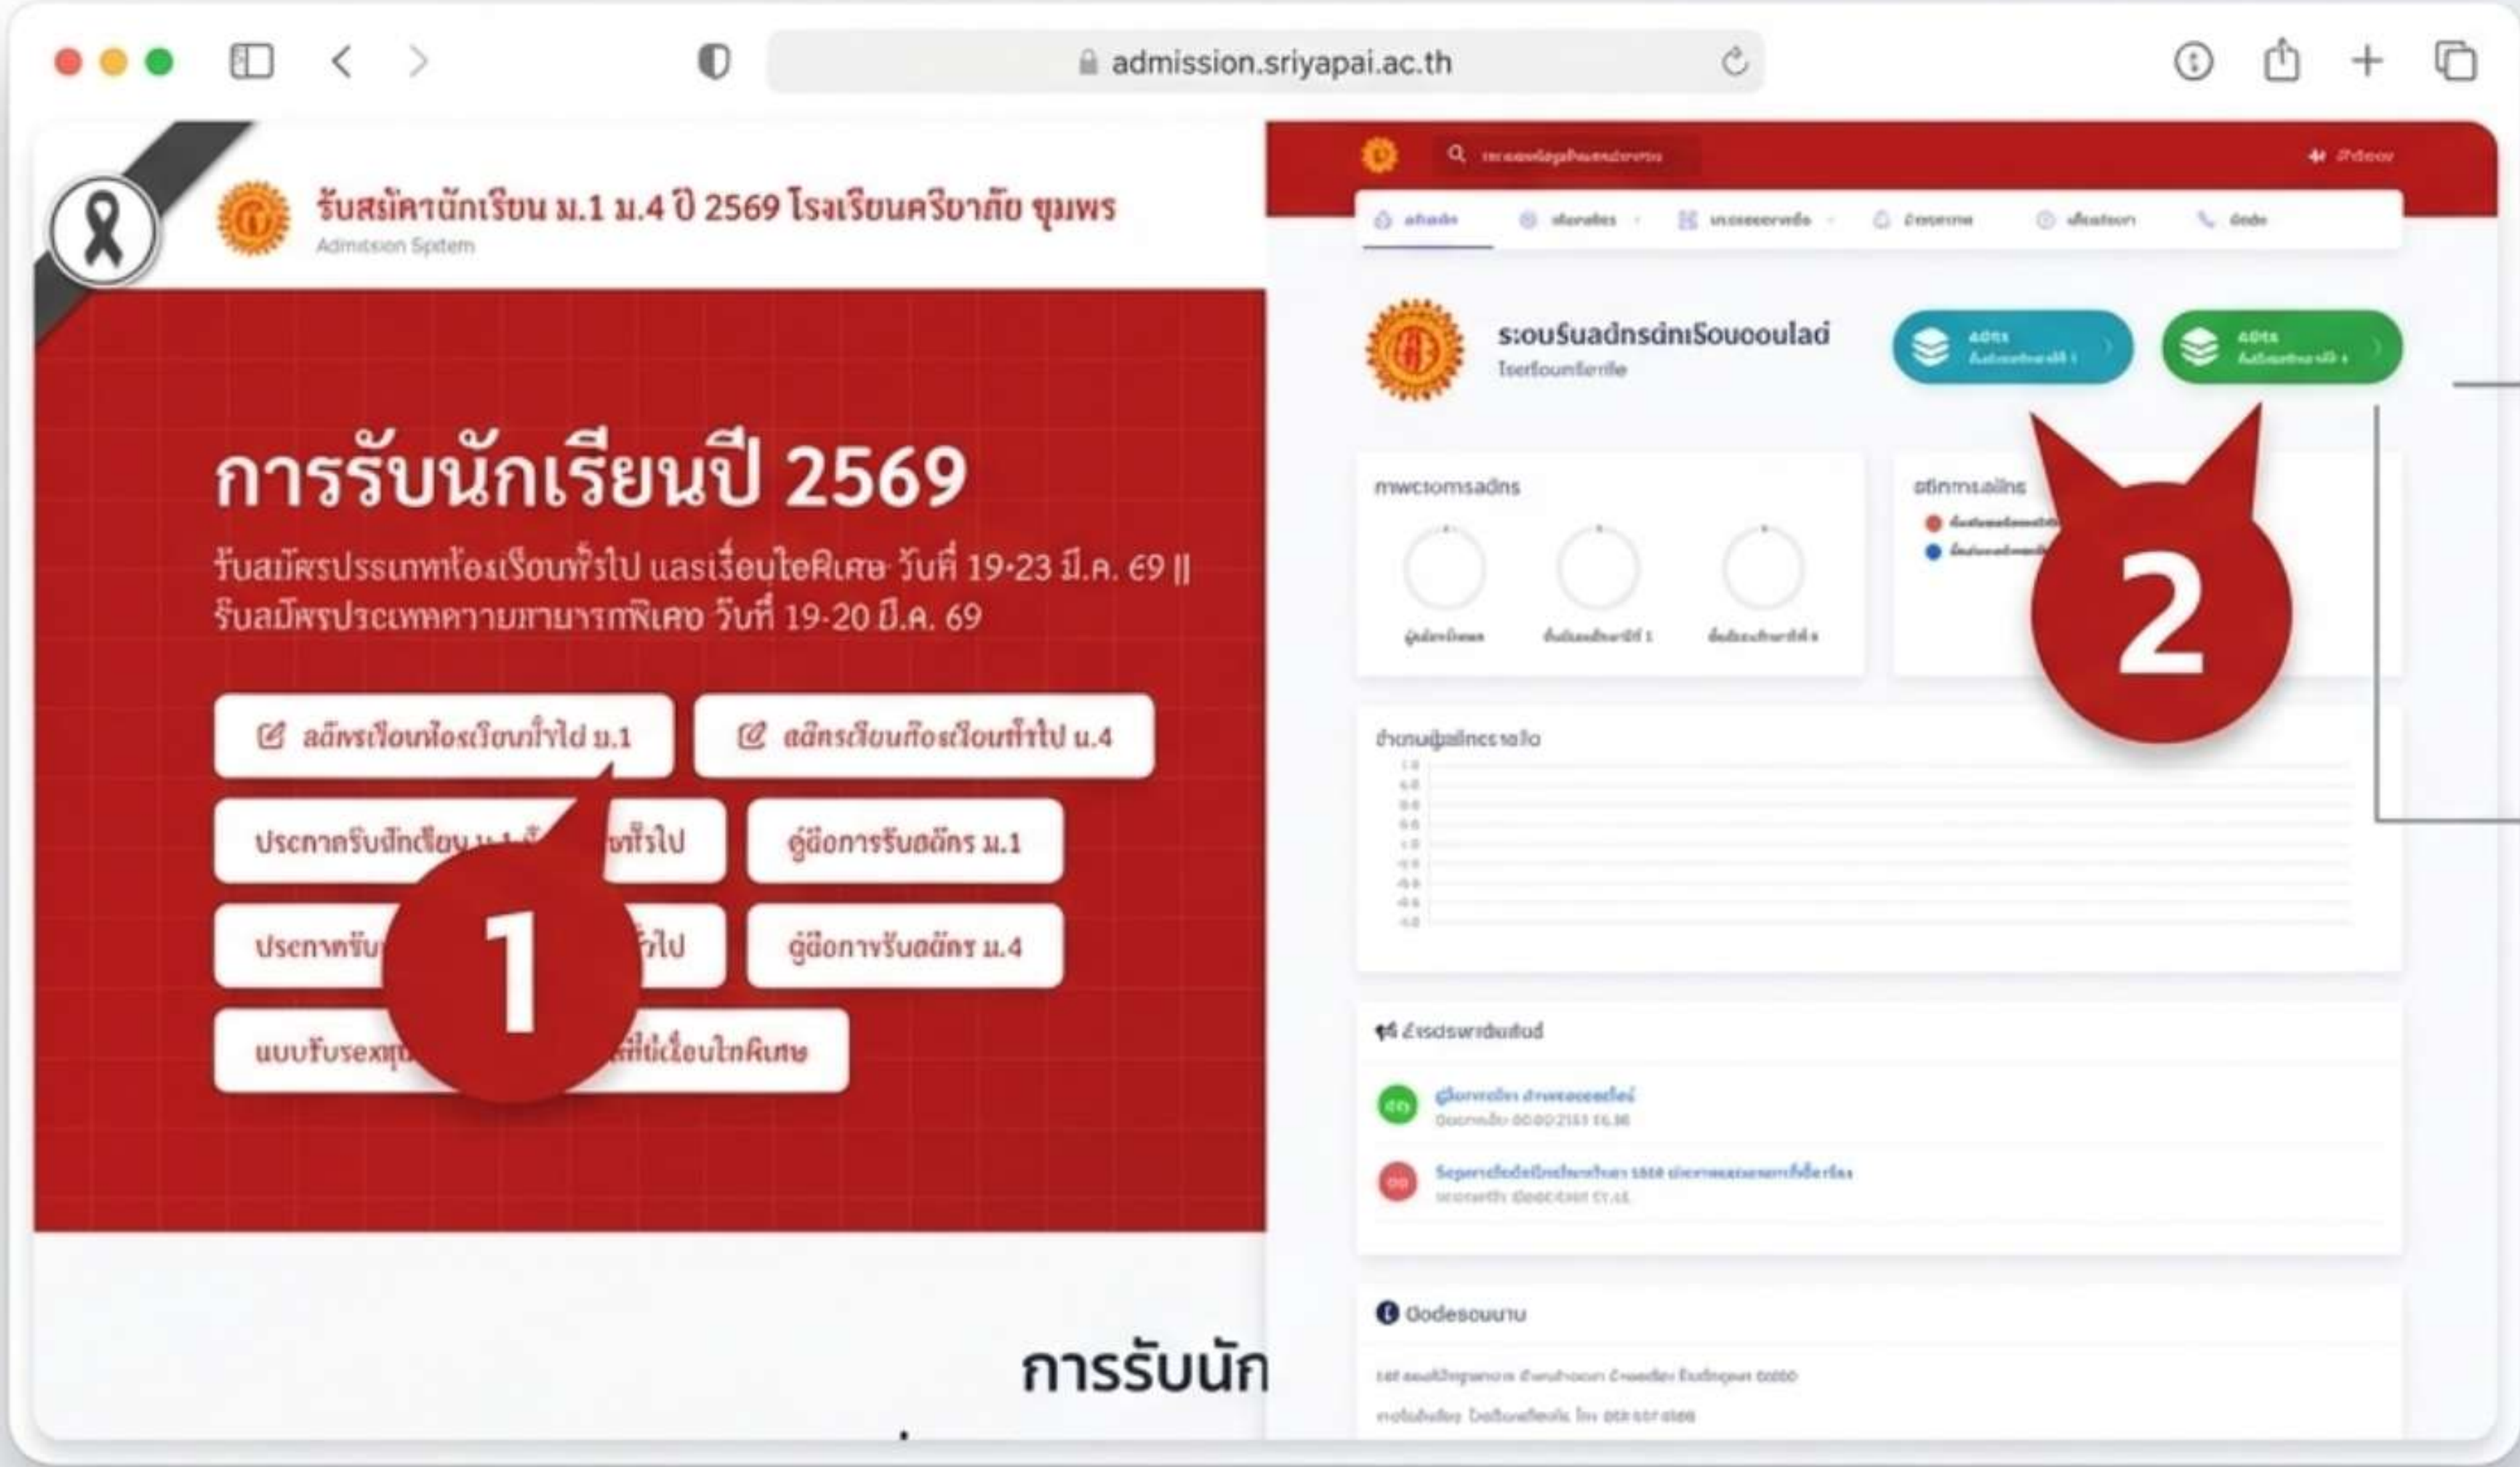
admission.sriyapai.ac.th

รับสมัคานักเรียน ม.1 ม.4 ปี 2569 โรงเรียนศรียาภัย ชุมพร
Admission System

การรับนักเรียนปี 2569

รับสมัครประเภทห้องเรียนทั่วไป และเรียนใจพิเศษ วันที่ 19-23 มี.ค. 69 || รับสมัครประเภทความสามารถพิเศษ วันที่ 19-20 มี.ค. 69

สมัครเรียนห้องเรียนทั่วไป ม.1

สมัครเรียนห้องเรียนทั่วไป ม.4

ประกาศรับสมัครเรียน ม.1 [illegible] ทั่วไป

คู่มือการรับสมัคร ม.1

ประกาศรับ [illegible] ทั่วไป

คู่มือการรับสมัคร ม.4

แบบรับรอง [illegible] ที่เรียนใจพิเศษ

1

การรับนัก

ระบบรับสมัครนักเรียนออนไลน์
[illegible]

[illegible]

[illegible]

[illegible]

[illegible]

2

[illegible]

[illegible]